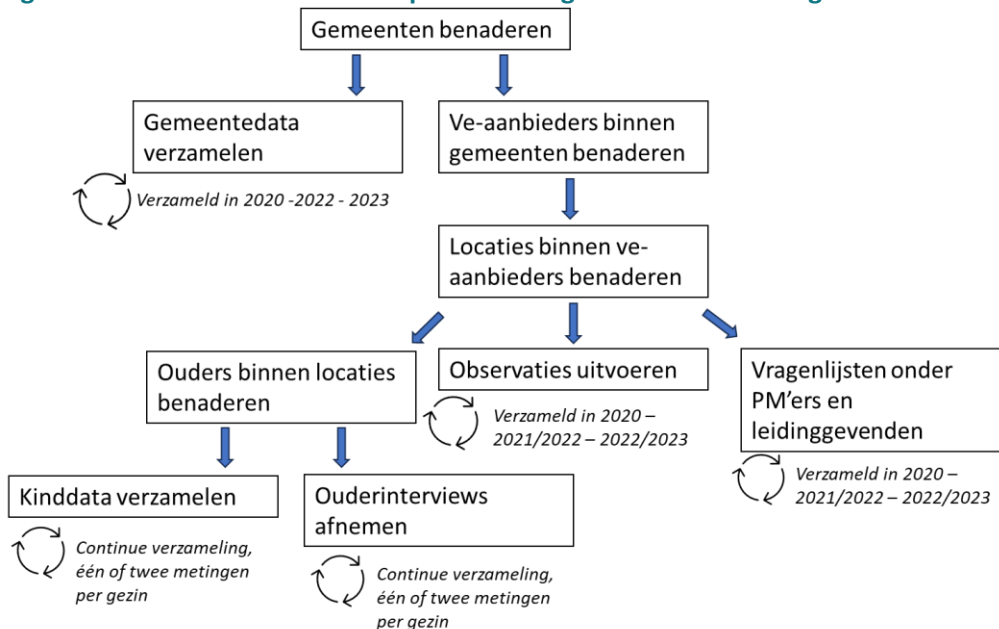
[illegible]

Gemeenten benaderen

Gemeentedata verzamelen

Verzameld in 2020 -2022 - 2023

Ve-aanbieders binnen gemeenten benaderen

Locaties binnen ve-aanbieders benaderen

Ouders binnen locaties benaderen

Observaties uitvoeren

Verzameld in 2020 – 2021/2022 – 2022/2023

Vragenlijsten onder PM'ers en leidinggevenden

Verzameld in 2020 – 2021/2022 – 2022/2023

Kinddata verzamelen

Continue verzameling, één of twee metingen per gezin

Ouderinterviews afnemen

Continue verzameling, één of twee metingen per gezin